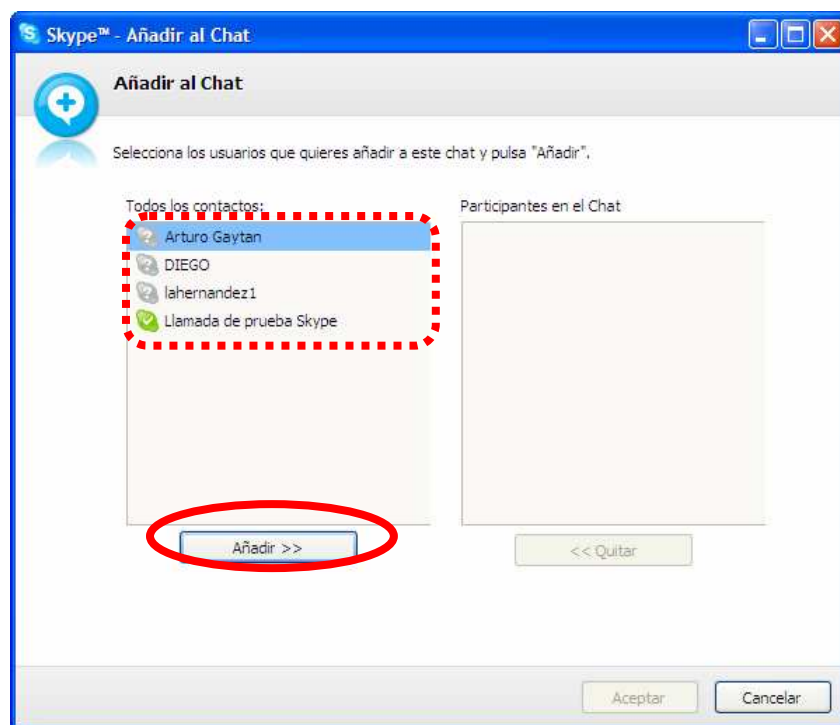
Skype™ - Añadir al Chat

Añadir al Chat

Selecciona los usuarios que quieres añadir a este chat y pulsa "Añadir".

Todos los contactos:

Arturo Gaytan
DIEGO
lahernandez1
Llamada de prueba Skype

Participantes en el Chat

Añadir >>

<< Quitar

Aceptar

Cancelar